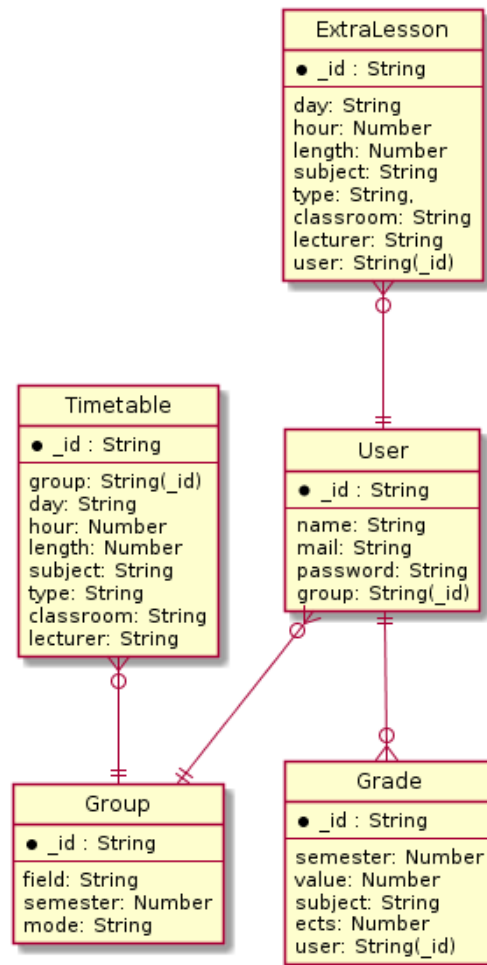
ExtraLesson

● _id : String

day: String
hour: Number
length: Number
subject: String
type: String,
classroom: String
lecturer: String
user: String(_id)

Timetable

● _id : String

group: String(_id)
day: String
hour: Number
length: Number
subject: String
type: String
classroom: String
lecturer: String

User

● _id : String

name: String
mail: String
password: String
group: String(_id)

Group

● _id : String

field: String
semester: Number
mode: String

Grade

● _id : String

semester: Number
value: Number
subject: String
ects: Number
user: String(_id)